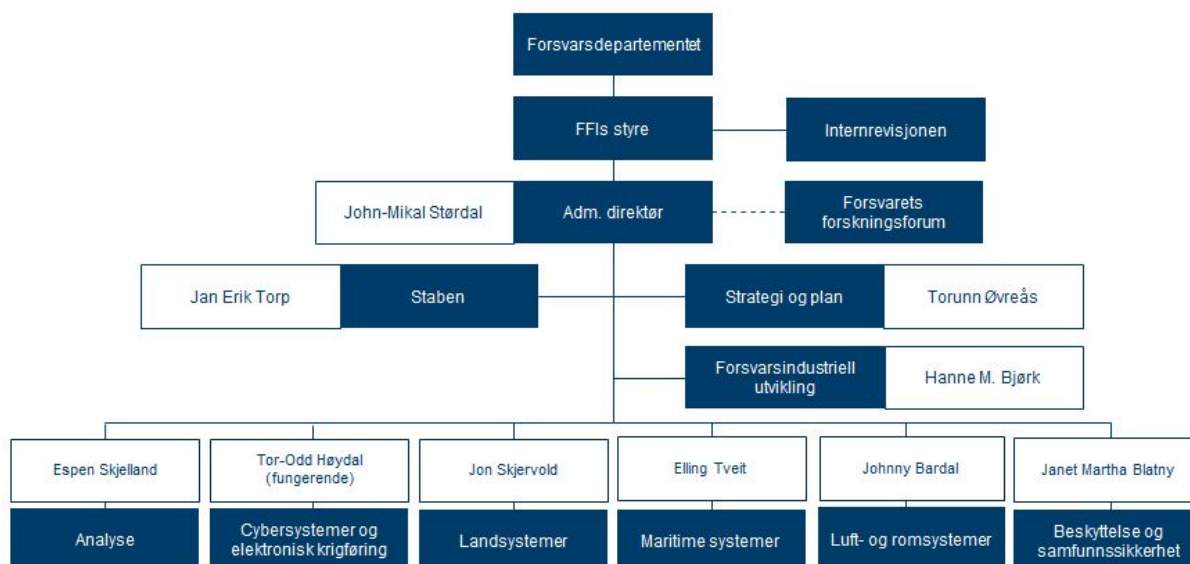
Forsvarsdepartementet

FFIs styre

Internrevisjonen

John-Mikal Størdal

Adm. direktør

Forsvarets forskningsforum

Jan Erik Torp

Staben

Strategi og plan

Torunn Øvreås

Forsvarsindustriell utvikling

Hanne M. Bjørk

Espen Skjelland

Analyse

Tor-Odd Høydal (fungerende)

Cybersystemer og elektronisk krigføring

Jon Skjervold

Landsystemer

Elling Tveit

Maritime systemer

Johnny Bardal

Luft- og romsystemer

Janet Martha Blatny

Beskyttelse og samfunnssikkerhet